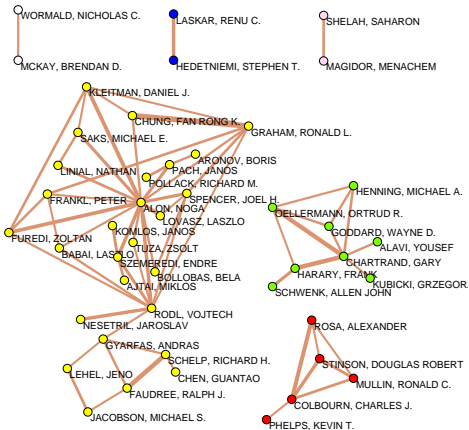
WORMALD, NICHOLAS C.
MCKAY, BRENDAN D.
LASKAR, RENU C.
HEDETNIEMI, STEPHEN T.
SHELAH, SAHARON
MAGIDOR, MENACHEM
KLEITMAN, DANIEL J.
CHUNG, FAN RONG K.
GRAHAM, RONALD L.
SAKS, MICHAEL E.
ARONOV, BORIS
PACH, JANOS
LINIAL, NATHAN
POLLACK, RICHARD M.
FRANKL, PETER
ALON, NOGA
SPENCER, JOEL H.
LOVASZ, LASZLO
FUREDI, ZOLTAN
KOMLOS, JANOS
TUZA, ZSOLT
BABAI, LASZLO
SZEMEREDI, ENDRE
BOLLOBAS, BELA
AJTAI, MIKLOS
RODL, VOJTECH
NESETRIL, JAROSLAV
HENNING, MICHAEL A.
OELLERMANN, ORTRUD R.
GODDARD, WAYNE D.
ALAVI, YOUSEF
CHARTRAND, GARY
HARARY, FRANK
KUBICKI, GRZEGORZ
SCHWENK, ALLEN JOHN
GYARFAS, ANDRAS
SCHELP, RICHARD H.
LEHEL, JENO
CHEN, GUANTAO
FAUDREE, RALPH J.
JACOBSON, MICHAEL S.
ROSA, ALEXANDER
STINSON, DOUGLAS ROBERT
MULLIN, RONALD C.
COLBOURN, CHARLES J.
PHELPS, KEVIN T.